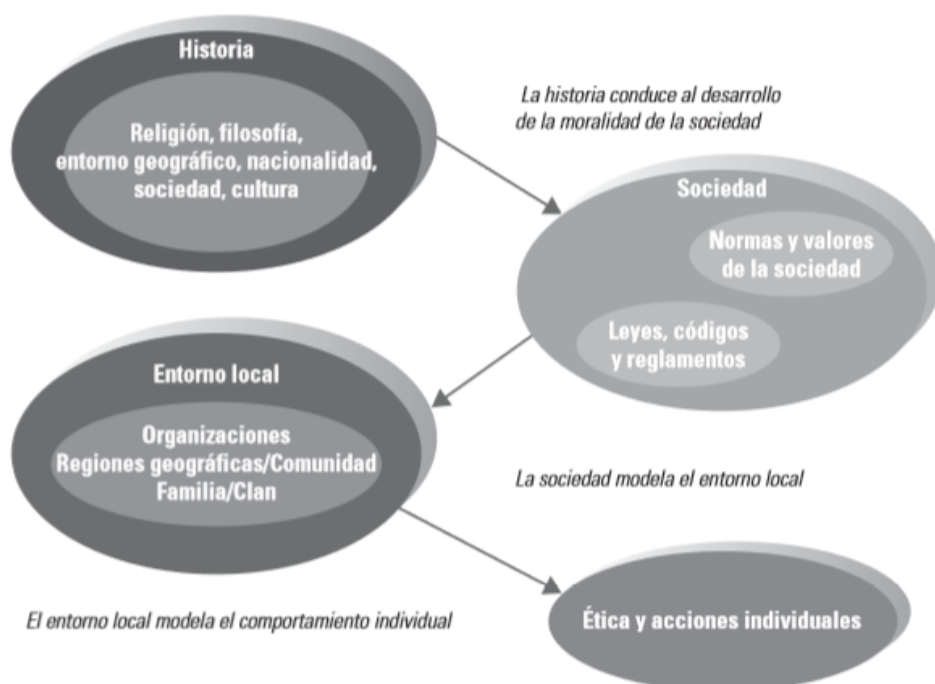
Historia

Religión, filosofía, entorno geográfico, nacionalidad, sociedad, cultura

La historia conduce al desarrollo de la moralidad de la sociedad

Sociedad

Normas y valores de la sociedad

Leyes, códigos y reglamentos

Entorno local

Organizaciones
Regiones geográficas/Comunidad
Familia/Clan

La sociedad modela el entorno local

El entorno local modela el comportamiento individual

Ética y acciones individuales